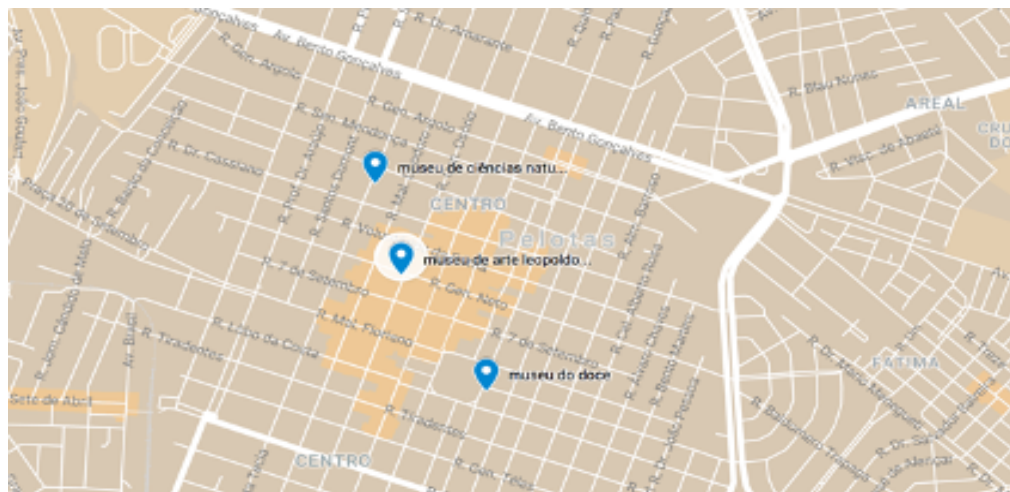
Av. Bento Gonçalves
R. Dr. Amarante
R. Gen. Argolo
Av. Bento Gonçalves
R. Blau Nunes
AREAL
R. Gen. Osório
R. Dr. Cassiano
museu de ciências natu...
CENTRO
R. Voluntários da Pátria
Pelotas
museu de arte leopoldo...
R. 7 de Setembro
R. Gen. Neto
R. Tiradentes
R. Lobo da Costa
R. Mal. Floriano
R. 7 de Setembro
museu do doce
Sete de Abril
R. Tiradentes
CENTRO
R. Gen. Telles
FATIMA
Av. Duque de Caxias
R. Barão de Santa Tecla
Av. Bento Gonçalves